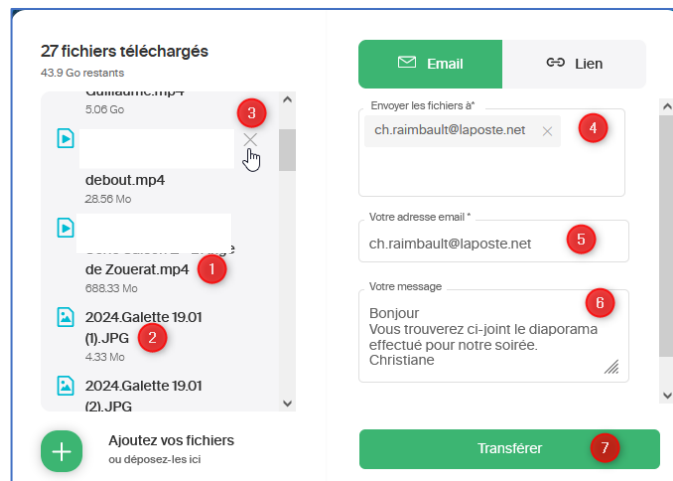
27 fichiers téléchargés
43.9 Go restants

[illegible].mp4
5.06 Go

3

debout.mp4
28.56 Mo

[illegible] de Zouerat.mp4
688.33 Mo

1

2024.Galette 19.01 (1).JPG
4.33 Mo

2

2024.Galette 19.01 (2).JPG

Ajoutez vos fichiers
ou déposez-les ici

Email

Lien

Envoyer les fichiers à*
ch.raimbault@laposte.net

4

Votre adresse email *
ch.raimbault@laposte.net

5

Votre message
Bonjour
Vous trouverez ci-joint le diaporama effectué pour notre soirée.
Christiane

6

Transférer

7